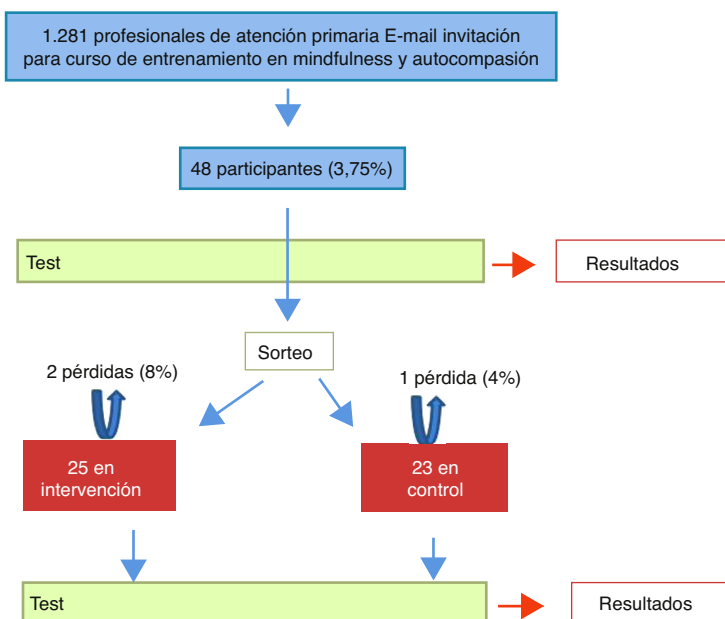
1.281 profesionales de atención primaria E-mail invitación para curso de entrenamiento en mindfulness y autocompasión

48 participantes (3,75%)

Test

Resultados

Sorteo

2 pérdidas (8%)

1 pérdida (4%)

25 en intervención

23 en control

Test

Resultados